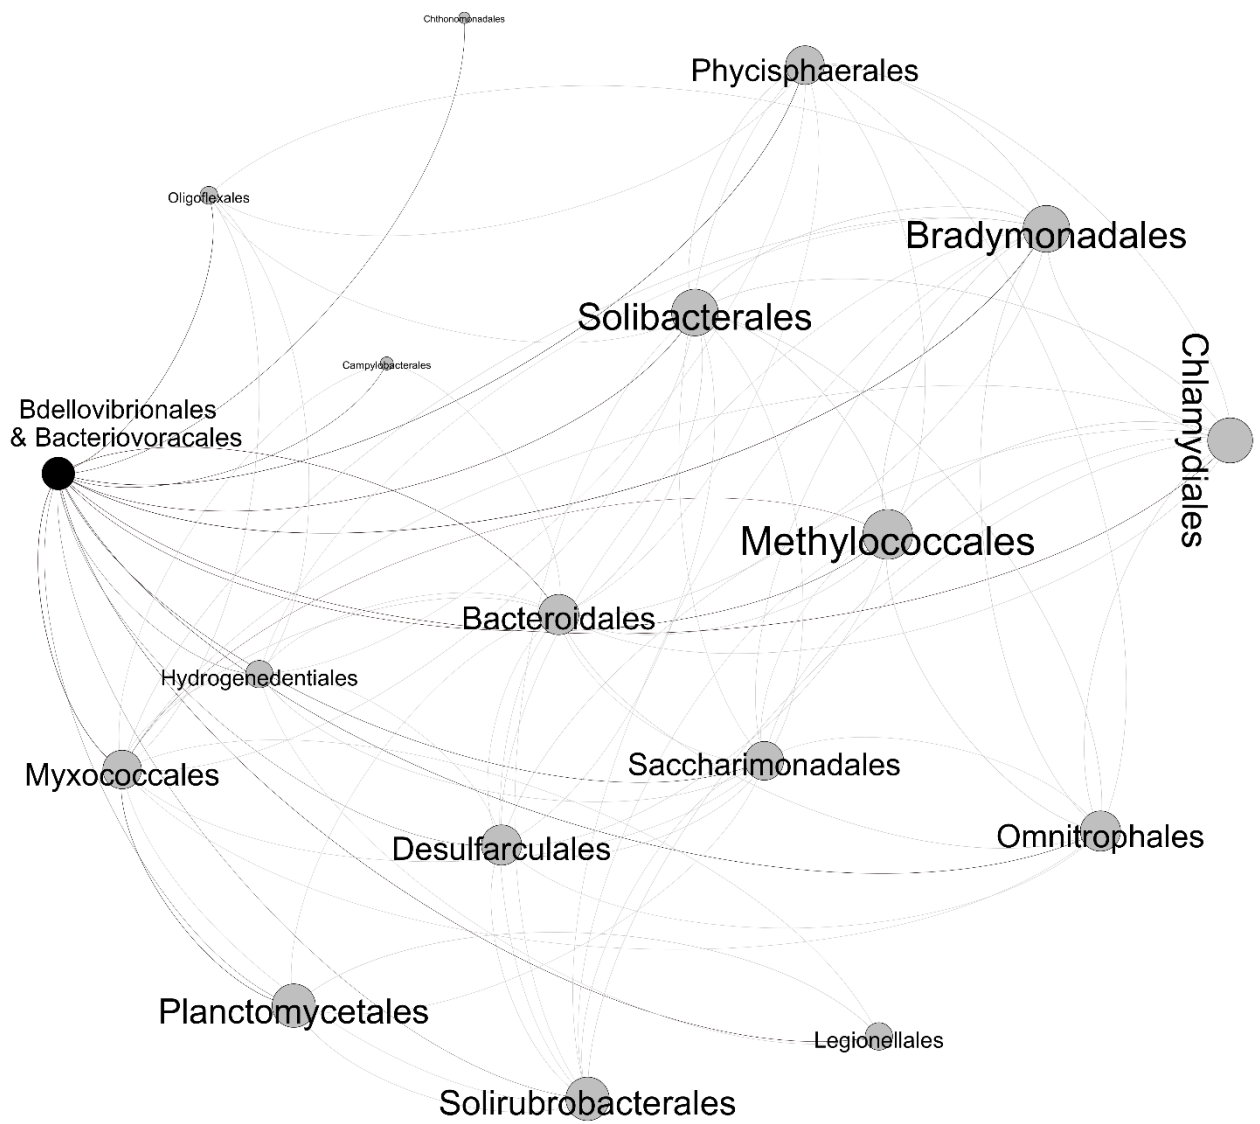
Chthonomonadales

Phycisphaerales

Oligoflexales

Bradymonadales

Solibacterales

Campylobacterales

Chlamydiales

Bdellovibrionales
& Bacteriovoracales

Methylococcales

Bacteroidales

Hydrogenedentiales

Saccharimonadales

Myxococcales

Omnitrophales

Desulfarculales

Planctomycetales

Legionellales

Solirubrobacterales